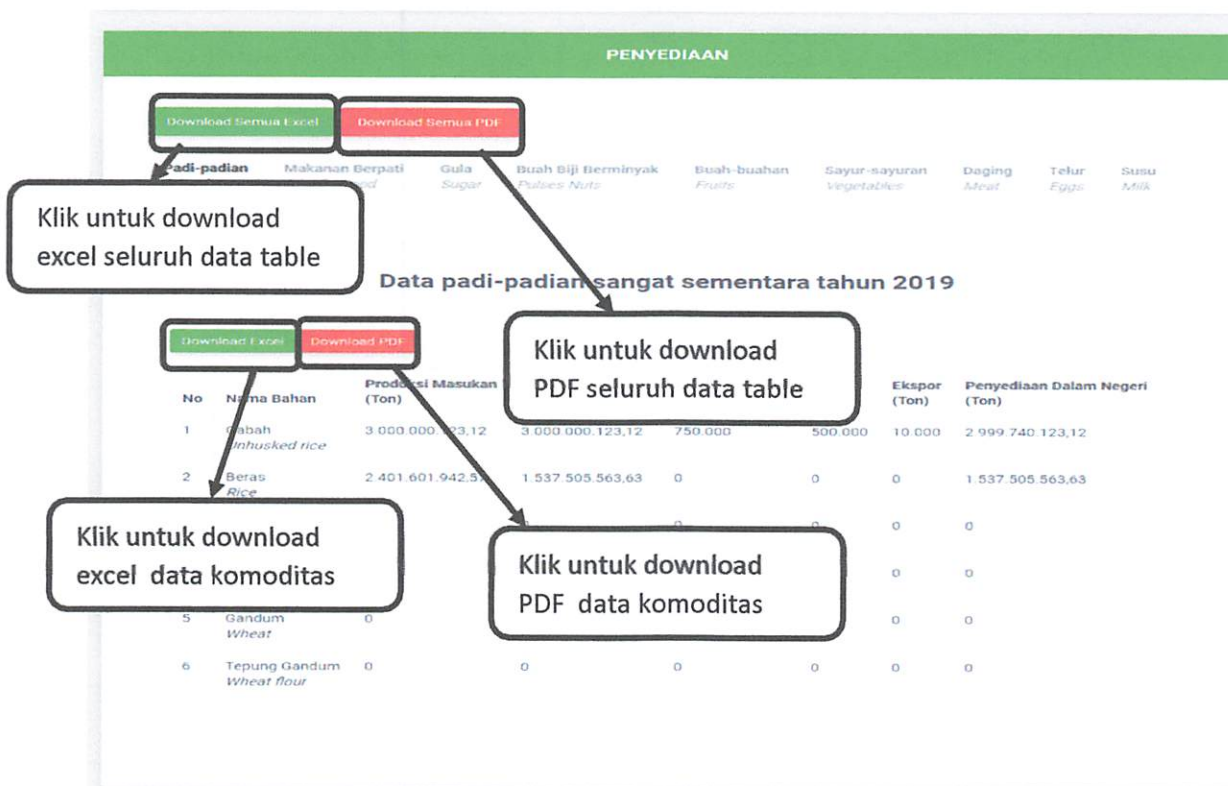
PENYEDIAAN

Download Semua Excel Download Semua PDF

Padi-padian Makanan Berpati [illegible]od Gula Sugar Buah Biji Berminyak Pulses Nuts Buah-buahan Fruits Sayur-sayuran Vegetables Daging Meat Telur Eggs Susu Milk

Klik untuk download excel seluruh data table

Data padi-padian sangat sementara tahun 2019

Download Excel Download PDF

Klik untuk download PDF seluruh data table

| No | Nama Bahan | Produksi Masukan (Ton) | | | | Ekspor (Ton) | Penyediaan Dalam Negeri (Ton) |
|---|---|---|---|---|---|---|---|
| 1 | Gabah Unhusked rice | 3.000.000.123,12 | 3.000.000.123,12 | 750.000 | 500.000 | 10.000 | 2.999.740.123,12 |
| 2 | Beras Rice | 2.401.601.942,5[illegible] | 1.537.505.563,63 | 0 | 0 | 0 | 1.537.505.563,63 |
| | | | | 0 | 0 | 0 | 0 |
| | | | | | | 0 | 0 |
| 5 | Gandum Wheat | 0 | | | | 0 | 0 |
| 6 | Tepung Gandum Wheat flour | 0 | 0 | 0 | 0 | 0 | 0 |

Klik untuk download excel data komoditas

Klik untuk download PDF data komoditas